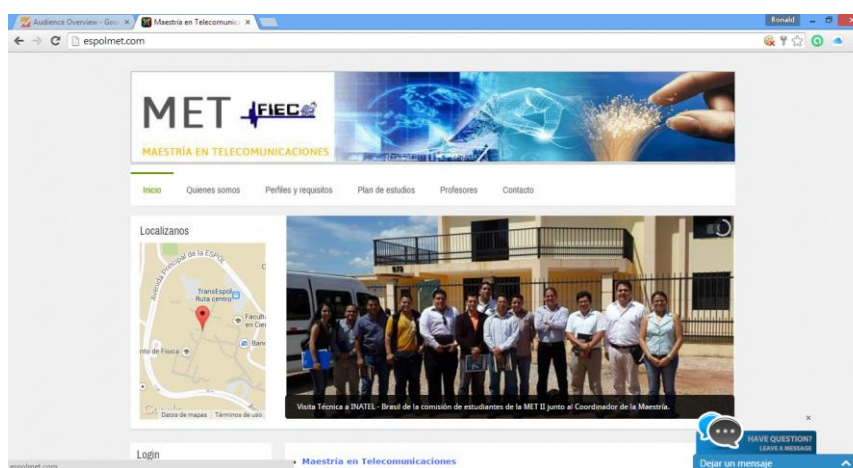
Audience Overview - Goo ×
Maestría en Telecomunic ×
Ronald
espolmet.com

MET FIEC
MAESTRÍA EN TELECOMUNICACIONES

Inicio
Quienes somos
Perfiles y requisitos
Plan de estudios
Profesores
Contacto

Localizanos

Avenida Principal de la ESPOL
TransEspol Ruta centro
Facult en Cie
Banc
nto de Física
Datos de mapas
Términos de uso

Visita Técnica a INATEL - Brasil de la comisión de estudiantes de la MET II junto al Coordinador de la Maestría.

HAVE QUESTION?
LEAVE A MESSAGE
×

Login

Maestría en Telecomunicaciones

Dejar un mensaje

espolmet.com